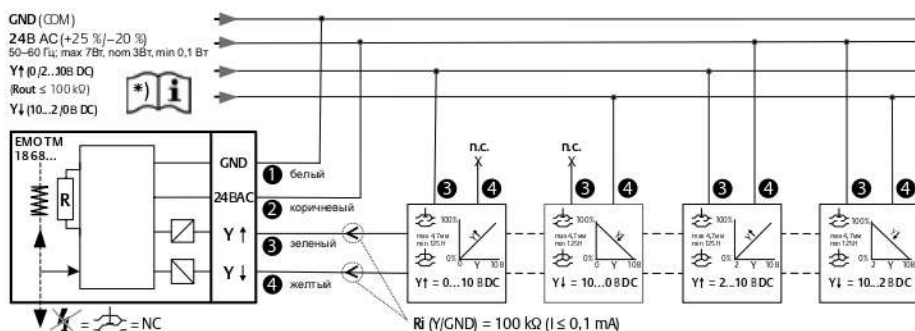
GND (COM)
24В AC (+25 %/–20 %)
50–60 Гц; max 7Вт, nom 3Вт, min 0,1 Вт
Y↑ (0 /2...10В DC)
(Rout ≤ 100 kΩ)
Y↓ (10...2 /0В DC)

*) i

EMOTM
1868...

R

GND
24BAC
Y ↑
Y ↓

1 белый
2 коричневый
3 зеленый
4 желтый

n.c.
n.c.

3 4
3 4
3 4
3 4

100%
0%
0 Y 10 B
max 4,7мм
min 125 H

Y↑ = 0...10 В DC
Y↓ = 10...0 В DC
Y↑ = 2...10 В DC
Y↓ = 10...2 В DC

= NC

Ri (Y/GND) = 100 kΩ (I ≤ 0,1 mA)